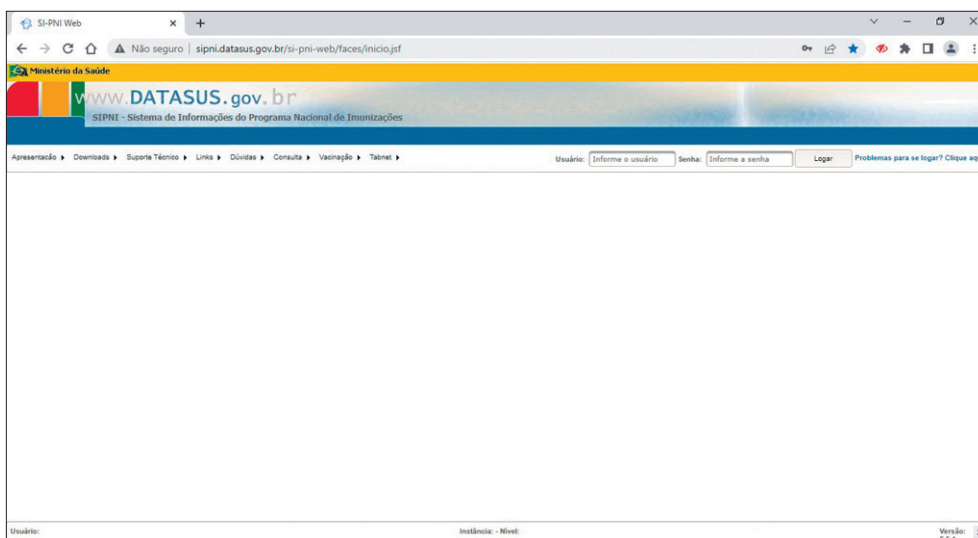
SI-PNI Web × +

Não seguro | sipni.datasus.gov.br/si-pni-web/faces/inicio.jsf

Ministério da Saúde

www.DATASUS.gov.br
SIPNI - Sistema de Informações do Programa Nacional de Imunizações

Apresentação ▸ Downloads ▸ Suporte Técnico ▸ Links ▸ Dúvidas ▸ Consulta ▸ Vacinação ▸ Tabnet ▸

Usuário: Informe o usuário Senha: Informe a senha Logar Problemas para se logar? Clique aq

Usuário: Instância: - Nível: Versão: